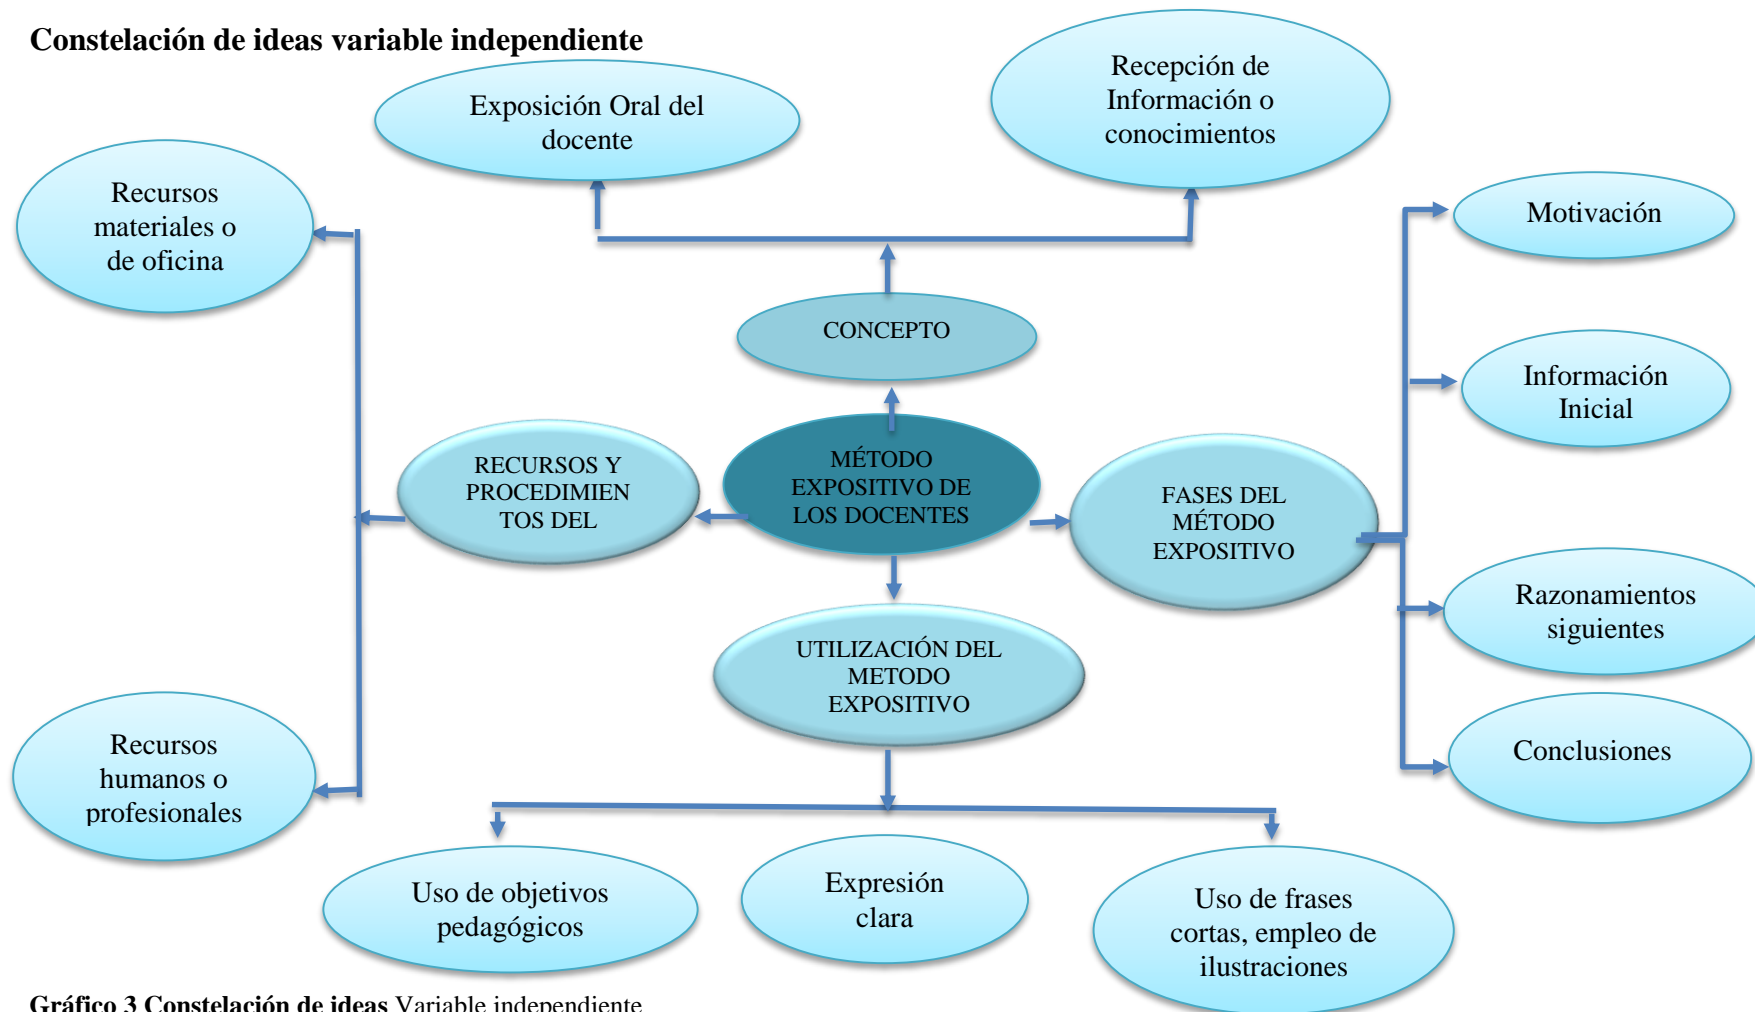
**Constelación de ideas variable independiente**

Exposición Oral del docente

Recepción de Información o conocimientos

Recursos materiales o de oficina

Motivación

CONCEPTO

Información Inicial

RECURSOS Y PROCEDIMIENTOS DEL

MÉTODO EXPOSITIVO DE LOS DOCENTES

FASES DEL MÉTODO EXPOSITIVO

Razonamientos siguientes

UTILIZACIÓN DEL METODO EXPOSITIVO

Recursos humanos o profesionales

Conclusiones

Uso de objetivos pedagógicos

Expresión clara

Uso de frases cortas, empleo de ilustraciones

**Gráfico 3 Constelación de ideas** Variable independiente